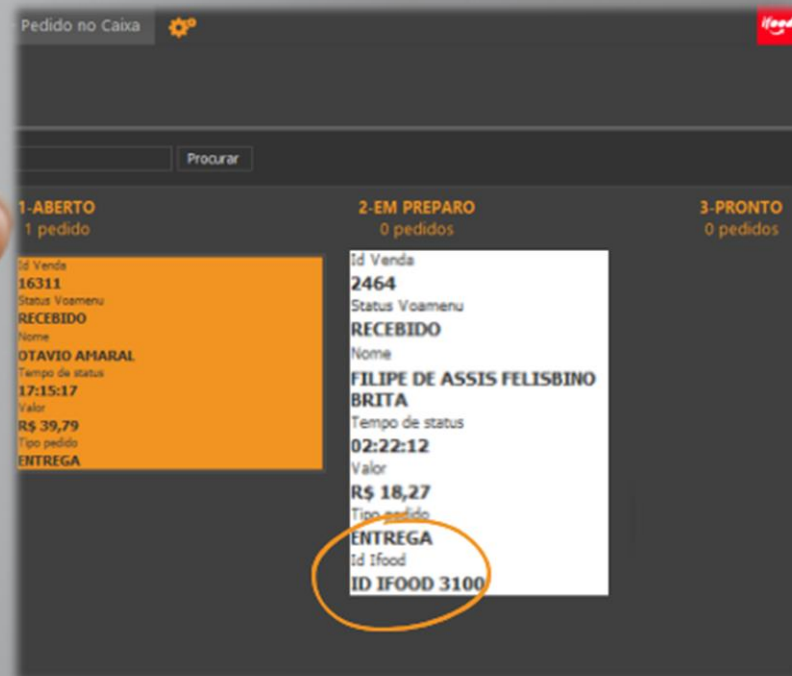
Pedido no Caixa

ifood

Procurar

1-ABERTO
1 pedido

Id Venda
16311
Status Voamenu
RECEBIDO
Nome
OTAVIO AMARAL
Tempo de status
17:15:17
Valor
R$ 39,79
Tipo pedido
ENTREGA

2-EM PREPARO
0 pedidos

Id Venda
2464
Status Voamenu
RECEBIDO
Nome
FILIPE DE ASSIS FELISBINO BRITA
Tempo de status
02:22:12
Valor
R$ 18,27
Tipo pedido
ENTREGA
Id Ifood
ID IFOOD 3100

3-PRONTO
0 pedidos